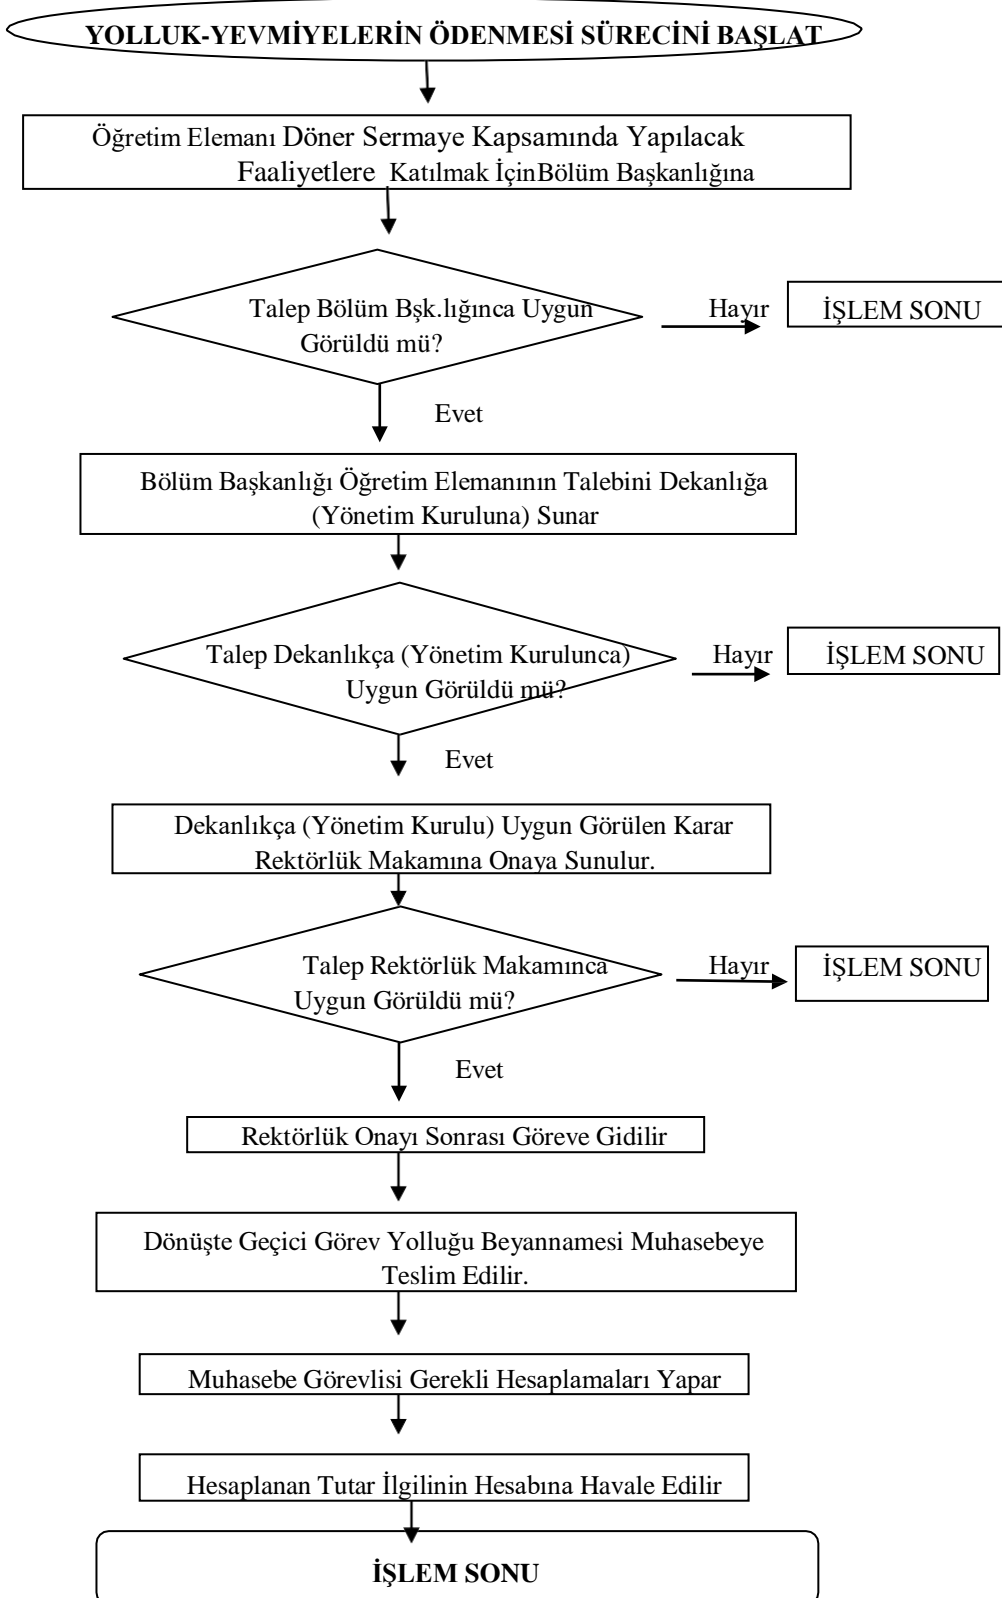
YOLLUK-YEVMİYELERİN ÖDENMESİ SÜRECİNİ BAŞLAT

Öğretim Elemanı Döner Sermaye Kapsamında Yapılacak Faaliyetlere Katılmak İçinBölüm Başkanlığına

Talep Bölüm Bşk.lığınca Uygun Görüldü mü?

Hayır

İŞLEM SONU

Evet

Bölüm Başkanlığı Öğretim Elemanının Talebini Dekanlığa (Yönetim Kuruluna) Sunar

Talep Dekanlıkça (Yönetim Kurulunca) Uygun Görüldü mü?

Hayır

İŞLEM SONU

Evet

Dekanlıkça (Yönetim Kurulu) Uygun Görülen Karar Rektörlük Makamına Onaya Sunulur.

Talep Rektörlük Makamınca Uygun Görüldü mü?

Hayır

İŞLEM SONU

Evet

Rektörlük Onayı Sonrası Göreve Gidilir

Dönüşte Geçici Görev Yolluğu Beyannamesi Muhasebeye Teslim Edilir.

Muhasebe Görevlisi Gerekli Hesaplamaları Yapar

Hesaplanan Tutar İlgilinin Hesabına Havale Edilir

İŞLEM SONU